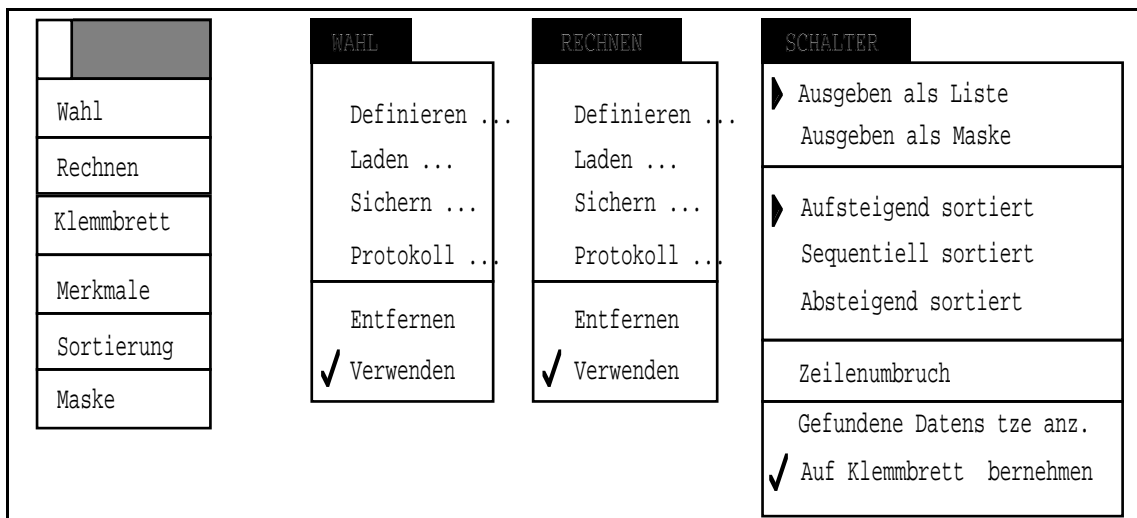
Wahl
Rechnen
Klemmbrett
Merkmale
Sortierung
Maske

WAHL
Definieren ...
Laden ...
Sichern ...
Protokoll ...
Entfernen
✓ Verwenden

RECHNEN
Definieren ...
Laden ...
Sichern ...
Protokoll ...
Entfernen
✓ Verwenden

SCHALTER
Ausgeben als Liste
Ausgeben als Maske
Aufsteigend sortiert
Sequentiell sortiert
Absteigend sortiert
Zeilenumbruch
Gefundene Datens tze anz.
✓ Auf Klemmbrett bernehmen